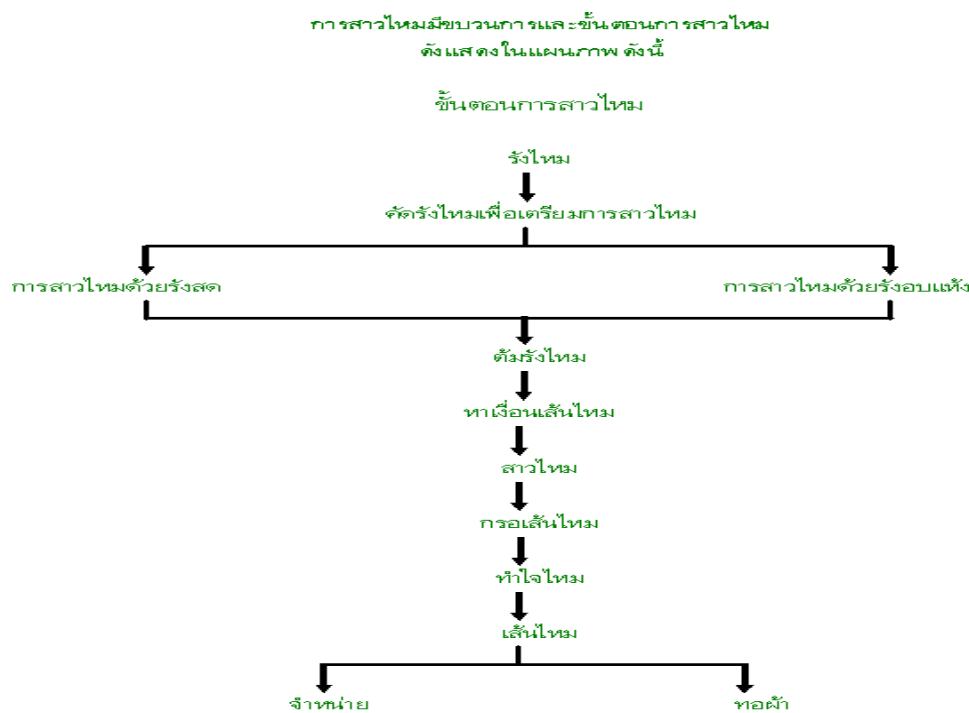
การสาวไหมมีขบวนการและขั้นตอนการสาวไหม ดังแสดงในแผนภาพ ดังนี้

ขั้นตอนการสาวไหม

รังไหม

คัดรังไหมเพื่อเตรียมการสาวไหม

การสาวไหมด้วยรังสด

การสาวไหมด้วยรังอบแห้ง

ต้มรังไหม

หาเงื่อนเส้นไหม

สาวไหม

กรอเส้นไหม

ทำใจไหม

เส้นไหม

จำหน่าย

ทอผ้า